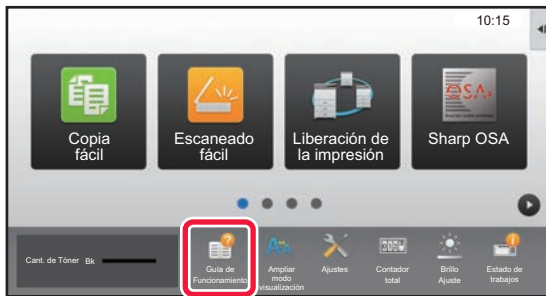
10:15

Copia fácil

Escaneado fácil

Liberación de la impresión

Sharp OSA

OSA

Cant. de Tóner Bk

Guía de Funcionamiento

Ampliar modo visualización

Ajustes

Contador total

Brillo Ajuste

Estado de trabajos